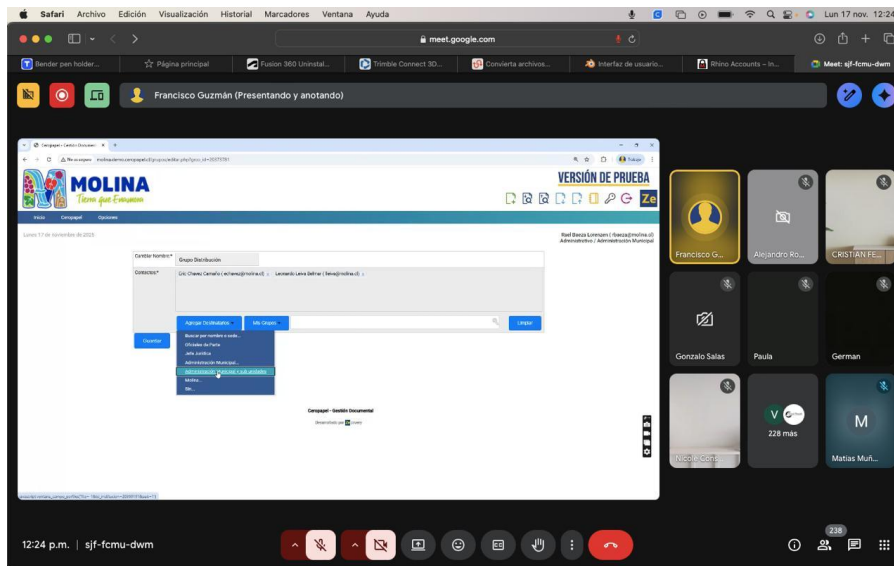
Safari Archivo Edición Visualización Historial Marcadores Ventana Ayuda Lun 17 nov. 12:24

meet.google.com

Bender pen holder... Página principal Fusion 360 Uninstal... Trimble Connect 3D... Convierta archivos... Interfaz de usuario... Rhino Accounts – In... Meet: sjf-fcmu-dwm

Francisco Guzmán (Presentando y anotando)

MOLINA
Tierra que Enamora

VERSIÓN DE PRUEBA

Inicio Cerogapel Opciones

Lunes 17 de noviembre de 2025

Raúl Baeza Lorenzen ( rbaeza@molina.cl)
Administrativo / Administración Municipal

Cambiar Nombre: Grupo Distribución

Contactos: Eric Chavez Camaño ( echavez@molina.cl ) Leonardo Leiva Beltrar ( lleiva@molina.cl )

Agregar Destinatarios Mis Grupos Limpiar

Guardar

Buscar por nombre o exte...
Oficiales de Partes
Jefe Jurídica
Administración Municipal...
Administración Municipal + sub unidades
Molina...
Ste...

Cerogapel - Gestión Documental
Desarrollado por

Francisco G... Alejandro Ro... CRISTIAN FE...
Gonzalo Salas Paula German
Nicole Cons... 228 más Matias Muñ...

12:24 p.m. | sjf-fcmu-dwm

238